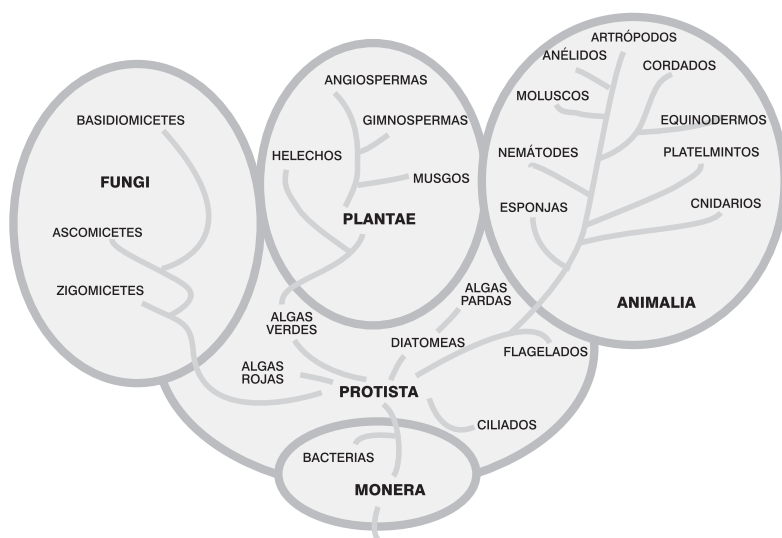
BASIDIOMICETES
FUNGI
ASCOMICETES
ZIGOMICETES

ANGIOSPERMAS
GIMNOSPERMAS
HELECHOS
MUSGOS
PLANTAE

ARTRÓPODOS
ANÉLIDOS
CORDADOS
MOLUSCOS
EQUINODERMOS
NEMÁTODES
PLATELMINTOS
ESPONJAS
CNIDARIOS
ANIMALIA

ALGAS PARDAS
ALGAS VERDES
DIATOMEAS
FLAGELADOS
ALGAS ROJAS
PROTISTA
CILIADOS

BACTERIAS
MONERA